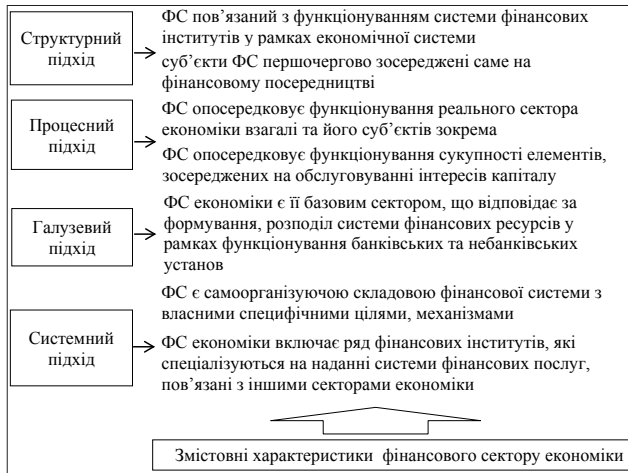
Структурний підхід

ФС пов'язаний з функціонуванням системи фінансових інститутів у рамках економічної системи

суб'єкти ФС першочергово зосереджені саме на фінансовому посередництві

Процесний підхід

ФС опосередковує функціонування реального сектора економіки взагалі та його суб'єктів зокрема

ФС опосередковує функціонування сукупності елементів, зосереджених на обслуговуванні інтересів капіталу

Галузевий підхід

ФС економіки є її базовим сектором, що відповідає за формування, розподіл системи фінансових ресурсів у рамках функціонування банківських та небанківських установ

ФС є самоорганізуючою складовою фінансової системи з власними специфічними цілями, механізмами

Системний підхід

ФС економіки включає ряд фінансових інститутів, які спеціалізуються на наданні системи фінансових послуг, пов'язані з іншими секторами економіки

Змістовні характеристики фінансового сектору економіки